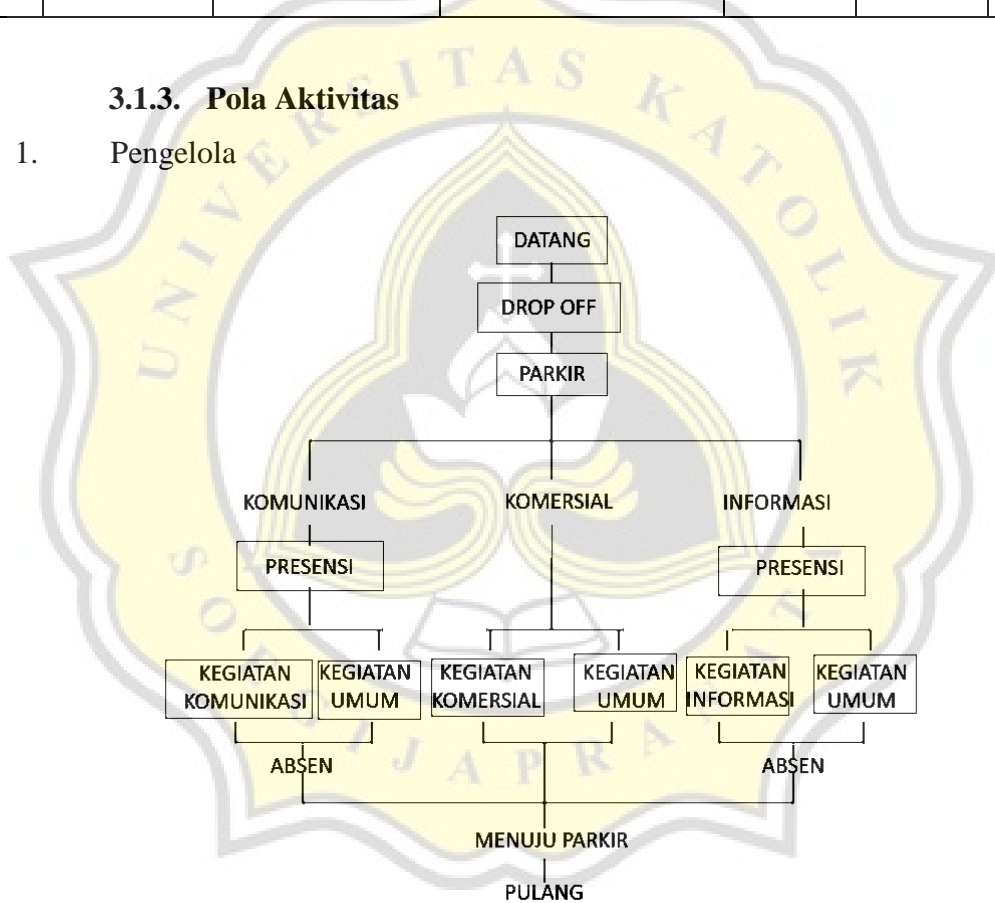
3.1.3. Pola Aktivitas

1. Pengelola

DATANG

DROP OFF

PARKIR

KOMUNIKASI

KOMERSIAL

INFORMASI

PRESENSI

PRESENSI

KEGIATAN KOMUNIKASI

KEGIATAN UMUM

KEGIATAN KOMERSIAL

KEGIATAN UMUM

KEGIATAN INFORMASI

KEGIATAN UMUM

ABSEN

ABSEN

MENUJU PARKIR

PULANG

UNIVERSITAS KATOLIK SOEGIJAPRANATA